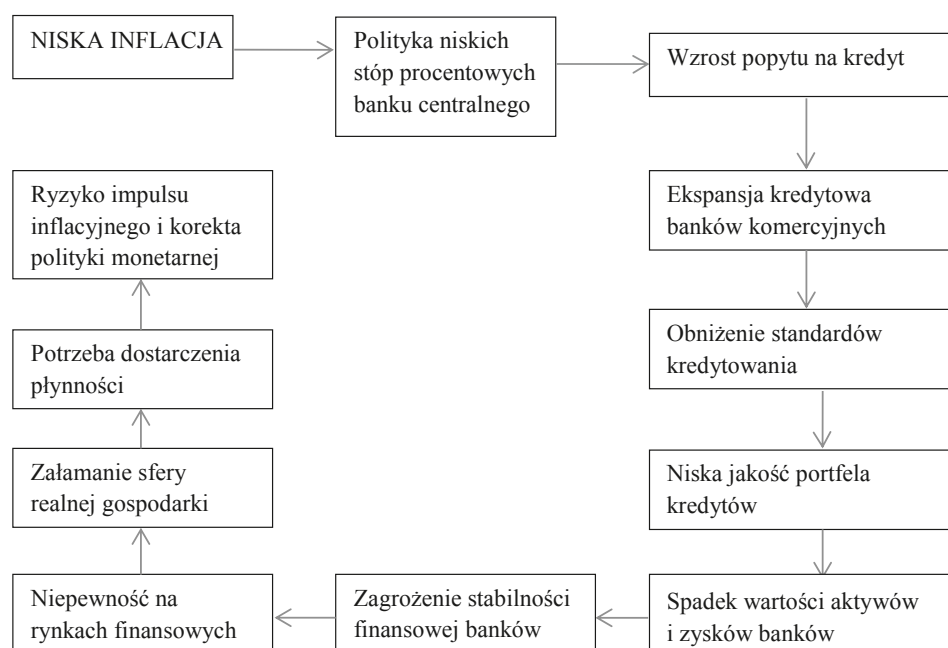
NISKA INFLACJA

Polityka niskich stóp procentowych banku centralnego

Wzrost popytu na kredyt

Ekspansja kredytowa banków komercyjnych

Obniżenie standardów kredytowania

Niska jakość portfela kredytów

Spadek wartości aktywów i zysków banków

Zagrożenie stabilności finansowej banków

Niepewność na rynkach finansowych

Załamanie sfery realnej gospodarki

Potrzeba dostarczenia płynności

Ryzyko impulsu inflacyjnego i korekta polityki monetarnej